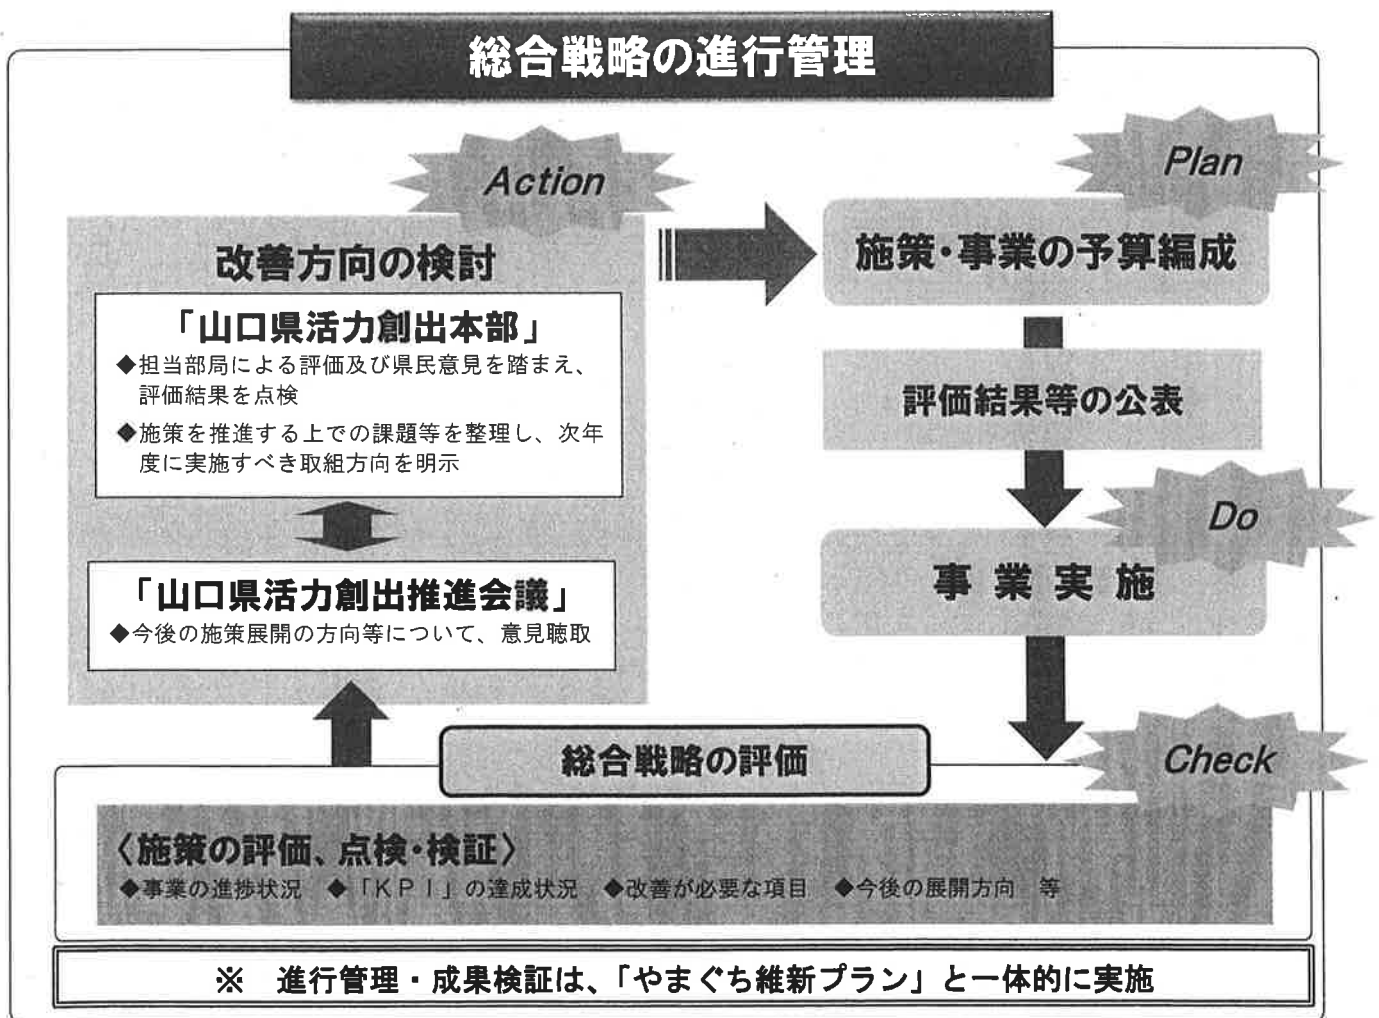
総合戦略の進行管理

Action

改善方向の検討

「山口県活力創出本部」
◆担当部局による評価及び県民意見を踏まえ、評価結果を点検
◆施策を推進する上での課題等を整理し、次年度に実施すべき取組方向を明示

「山口県活力創出推進会議」
◆今後の施策展開の方向等について、意見聴取

Plan

施策・事業の予算編成

評価結果等の公表

Do

事 業 実 施

Check

総合戦略の評価

〈施策の評価、点検・検証〉
◆事業の進捗状況　◆「KPI」の達成状況　◆改善が必要な項目　◆今後の展開方向　等

※　進行管理・成果検証は、「やまぐち維新プラン」と一体的に実施